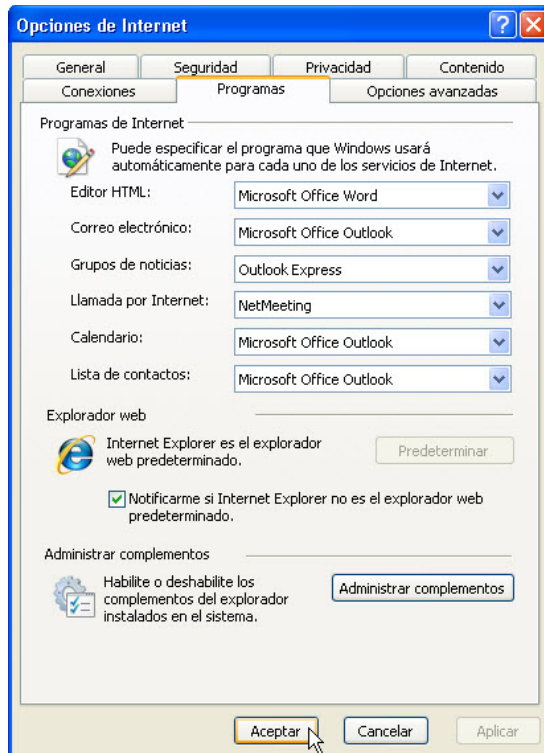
Opciones de Internet

General | Seguridad | Privacidad | Contenido
Conexiones | Programas | Opciones avanzadas

Programas de Internet

Puede especificar el programa que Windows usará automáticamente para cada uno de los servicios de Internet.

Editor HTML: Microsoft Office Word
Correo electrónico: Microsoft Office Outlook
Grupos de noticias: Outlook Express
Llamada por Internet: NetMeeting
Calendario: Microsoft Office Outlook
Lista de contactos: Microsoft Office Outlook

Explorador web

Internet Explorer es el explorador web predeterminado.

Predeterminar

Notificarme si Internet Explorer no es el explorador web predeterminado.

Administrar complementos

Habilite o deshabilite los complementos del explorador instalados en el sistema.

Administrar complementos

Aceptar | Cancelar | Aplicar